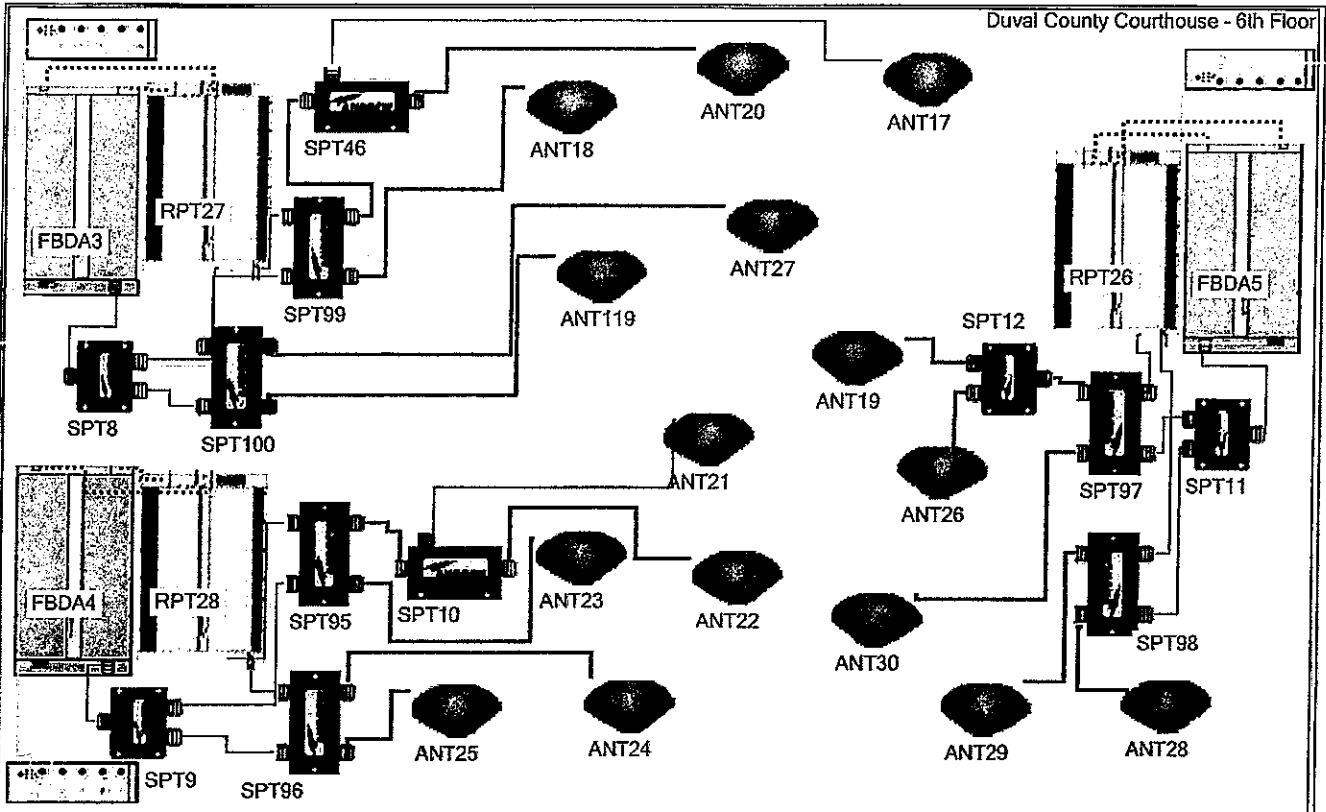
Duval County Courthouse - 6th Floor

SPT46
ANT20
ANT17
ANT18
RPT27
FBDA3
SPT99
ANT27
ANT119
SPT8
SPT100
RPT26
FBDA5
SPT12
ANT19
SPT97
SPT11
ANT26
ANT21
FBDA4
RPT28
SPT95
SPT10
ANT23
ANT22
SPT98
ANT30
SPT9
SPT96
ANT25
ANT24
ANT29
ANT28